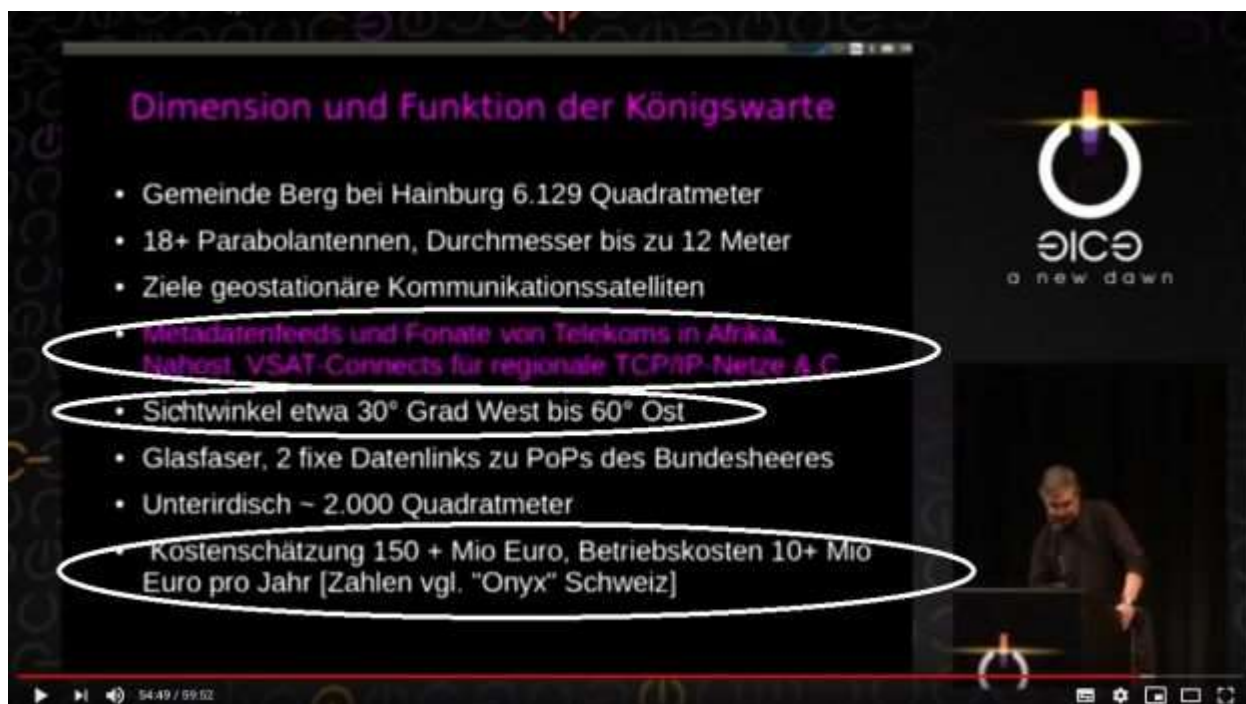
Dimension und Funktion der Königswarte

- Gemeinde Berg bei Hainburg 6.129 Quadratmeter
- 18+ Parabolantennen, Durchmesser bis zu 12 Meter
- Ziele geostationäre Kommunikationssatelliten
- Metadatenfeeds und Fonate von Telekoms in Afrika, Nahost, VSAT-Connects für regionale TCP/IP-Netze & C
- Sichtwinkel etwa 30° Grad West bis 60° Ost
- Glasfaser, 2 fixe Datenlinks zu PoPs des Bundesheeres
- Unterirdisch ~ 2.000 Quadratmeter
- Kostenschätzung 150 + Mio Euro, Betriebskosten 10+ Mio Euro pro Jahr [Zahlen vgl. "Onyx" Schweiz]

DICE
a new dawn

54:49 / 59:52